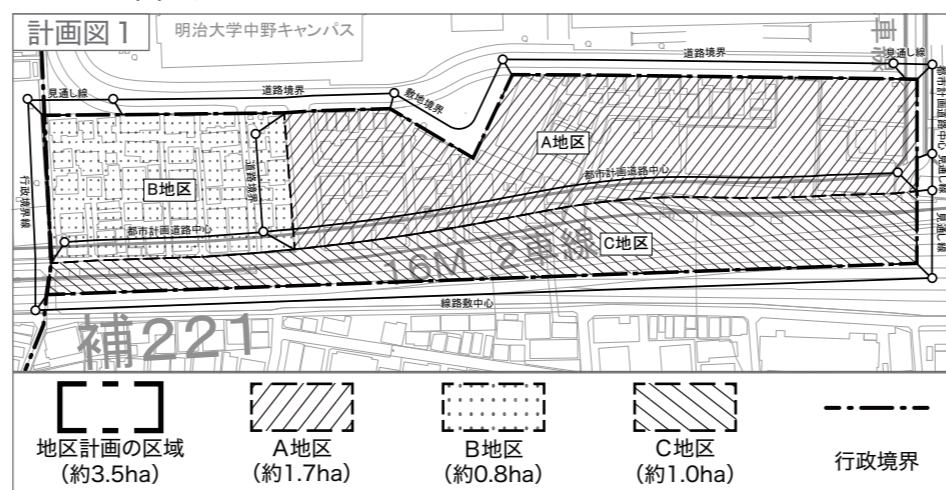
計画図1

明治大学中野キャンパス

道路境界

見通し線

道路境界

敷地境界

見通し線

都市計画道路中心

A地区

見通し線

道路境界

B地区

行政境界線

都市計画道路中心

見通し線

都市計画道路中心

C地区

16M 2車線

線路敷中心

補221

地区計画の区域
（約3.5ha）

A地区
（約1.7ha）

B地区
（約0.8ha）

C地区
（約1.0ha）

行政境界